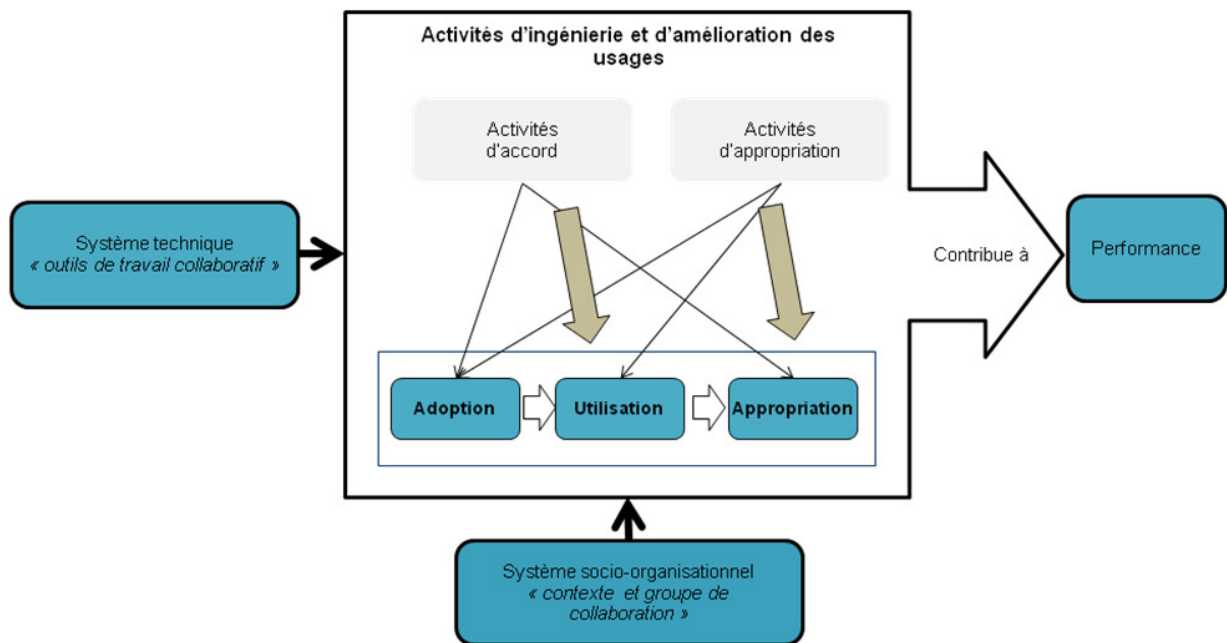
Activités d'ingénierie et d'amélioration des usages

Activités d'accord

Activités d'appropriation

Système technique
« outils de travail collaboratif »

Contribue à

Performance

Adoption

Utilisation

Appropriation

Système socio-organisationnel
« contexte et groupe de collaboration »